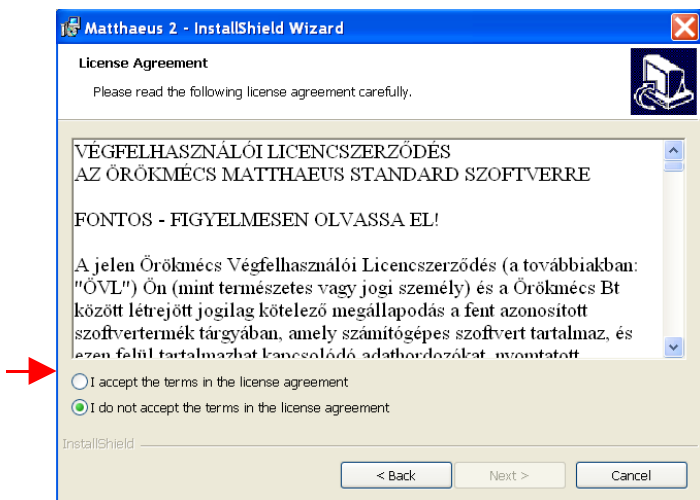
Matthaeus 2 - InstallShield Wizard

License Agreement

Please read the following license agreement carefully.

VÉGFELHASZNÁLÓI LICENCSZERZŐDÉS
AZ ÖRÖKMÉCS MATTHAEUS STANDARD SZOFTVERRE

FONTOS - FIGYELMESEN OLVASSA EL!

A jelen Örökmécs Végfelhasználói Licencszerződés (a továbbiakban: "ÖVL") Ön (mint természetes vagy jogi személy) és a Örökmécs Bt között létrejött jogilag kötelező megállapodás a fent azonosított szoftvertermék tárgyában, amely számítógépes szoftvert tartalmaz, és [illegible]

I accept the terms in the license agreement

I do not accept the terms in the license agreement

InstallShield

< Back

Next >

Cancel